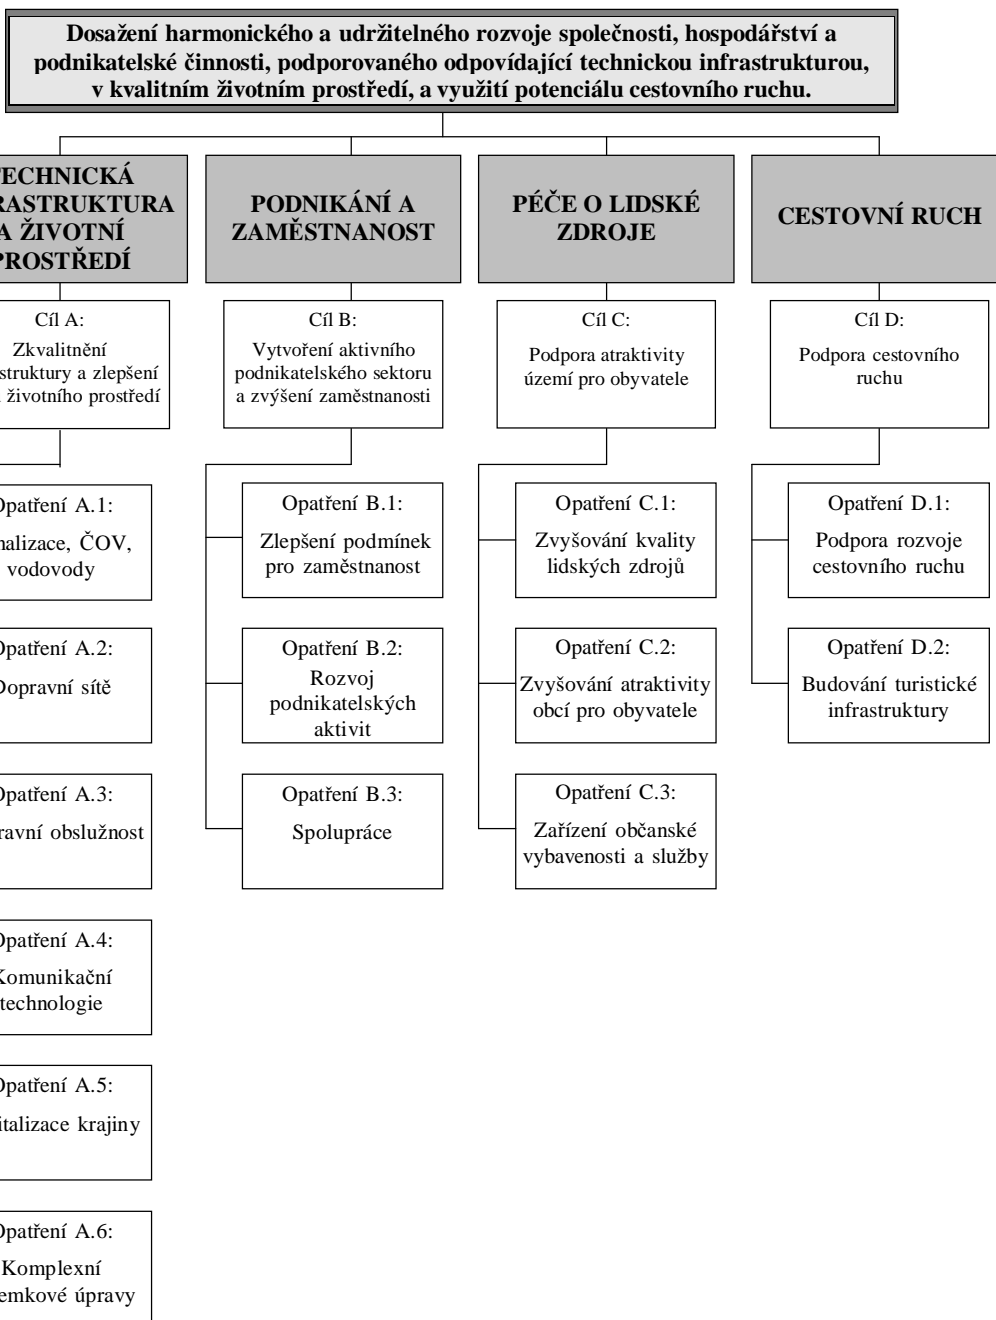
Dosažení harmonického a udržitelného rozvoje společnosti, hospodářství a podnikatelské činnosti, podporovaného odpovídající technickou infrastrukturou, v kvalitním životním prostředí, a využití potenciálu cestovního ruchu.

ECHNICKÁ RASTRUKTURA A ŽIVOTNÍ PROSTŘEDÍ

Cíl A:
Zkvalitnění struktury a zlepšení životního prostředí

Opatření A.1:
nalizace, ČOV, vodovody

Opatření A.2:
Dopravní sítě

Opatření A.3:
ravní obslužnost

Opatření A.4:
Komunikační technologie

Opatření A.5:
italizace krajiny

Opatření A.6:
Komplexní emkové úpravy

PODNIKÁNÍ A ZAMĚSTNANOST

Cíl B:
Vytvoření aktivního podnikatelského sektoru a zvýšení zaměstnanosti

Opatření B.1:
Zlepšení podmínek pro zaměstnanost

Opatření B.2:
Rozvoj podnikatelských aktivit

Opatření B.3:
Spolupráce

PÉČE O LIDSKÉ ZDROJE

Cíl C:
Podpora atraktivity území pro obyvatele

Opatření C.1:
Zvyšování kvality lidských zdrojů

Opatření C.2:
Zvyšování atraktivity obcí pro obyvatele

Opatření C.3:
Zařízení občanské vybavenosti a služby

CESTOVNÍ RUCH

Cíl D:
Podpora cestovního ruchu

Opatření D.1:
Podpora rozvoje cestovního ruchu

Opatření D.2:
Budování turistické infrastruktury